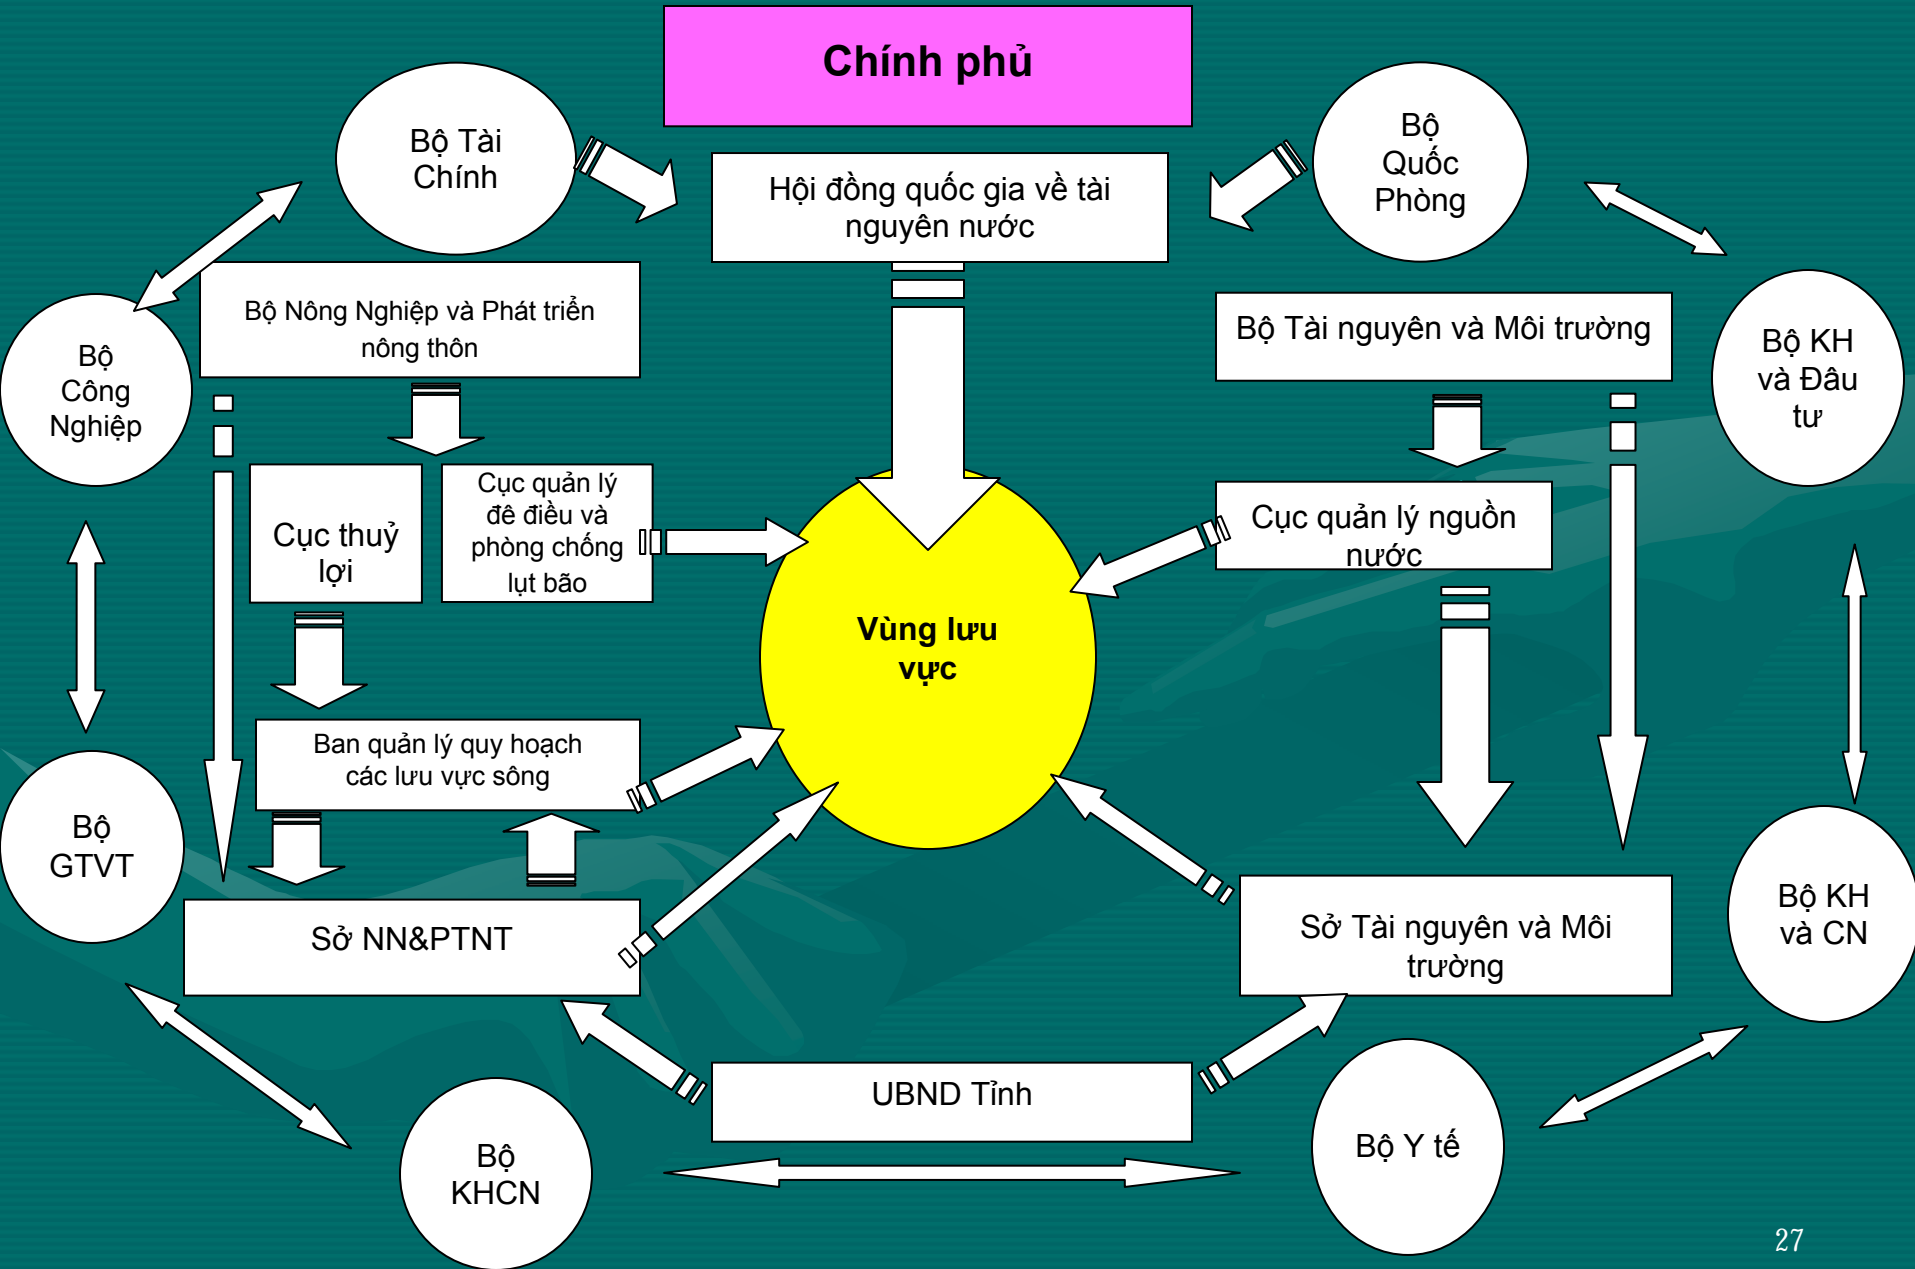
Chính phủ

Bộ Tài Chính

Hội đồng quốc gia về tài nguyên nước

Bộ Quốc Phòng

Bộ Nông Nghiệp và Phát triển nông thôn

Bộ Tài nguyên và Môi trường

Bộ Công Nghiệp

Bộ KH và Đâu tư

Cục thuỷ lợi

Cục quản lý đê điều và phòng chống lụt bão

Cục quản lý nguồn nước

Vùng lưu vực

Ban quản lý quy hoạch các lưu vực sông

Bộ GTVT

Sở NN&PTNT

Sở Tài nguyên và Môi trường

Bộ KH và CN

UBND Tỉnh

Bộ KHCN

Bộ Y tế

27